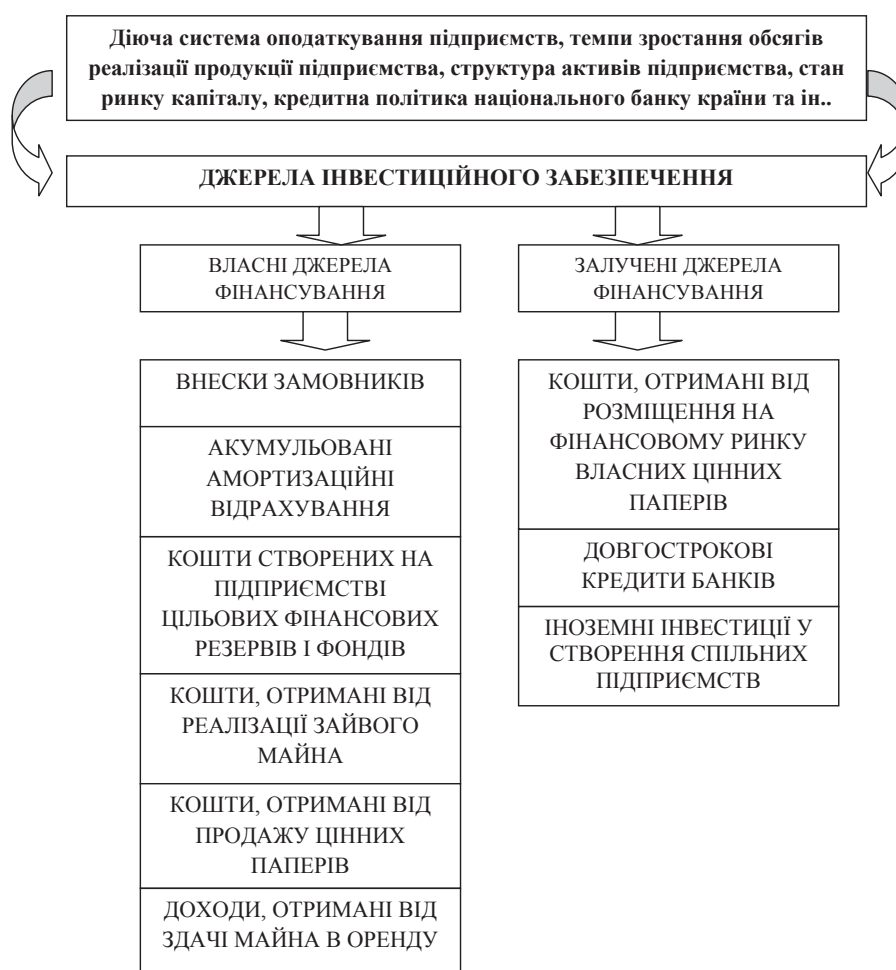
Діюча система оподаткування підприємств, темпи зростання обсягів реалізації продукції підприємства, структура активів підприємства, стан ринку капіталу, кредитна політика національного банку країни та ін..

ДЖЕРЕЛА ІНВЕСТИЦІЙНОГО ЗАБЕЗПЕЧЕННЯ

ВЛАСНІ ДЖЕРЕЛА ФІНАНСУВАННЯ

ВНЕСКИ ЗАМОВНИКІВ

АКУМУЛЬОВАНІ АМОРТИЗАЦІЙНІ ВІДРАХУВАННЯ

КОШТИ СТВОРЕНИХ НА ПІДПРИЄМСТВІ ЦІЛЬОВИХ ФІНАНСОВИХ РЕЗЕРВІВ І ФОНДІВ

КОШТИ, ОТРИМАНІ ВІД РЕАЛІЗАЦІЇ ЗАЙВОГО МАЙНА

КОШТИ, ОТРИМАНІ ВІД ПРОДАЖУ ЦІННИХ ПАПЕРІВ

ДОХОДИ, ОТРИМАНІ ВІД ЗДАЧІ МАЙНА В ОРЕНДУ

ЗАЛУЧЕНІ ДЖЕРЕЛА ФІНАНСУВАННЯ

КОШТИ, ОТРИМАНІ ВІД РОЗМІЩЕННЯ НА ФІНАНСОВОМУ РИНКУ ВЛАСНИХ ЦІННИХ ПАПЕРІВ

ДОВГОСТРОКОВІ КРЕДИТИ БАНКІВ

ІНОЗЕМНІ ІНВЕСТИЦІЇ У СТВОРЕННЯ СПІЛЬНИХ ПІДПРИЄМСТВ